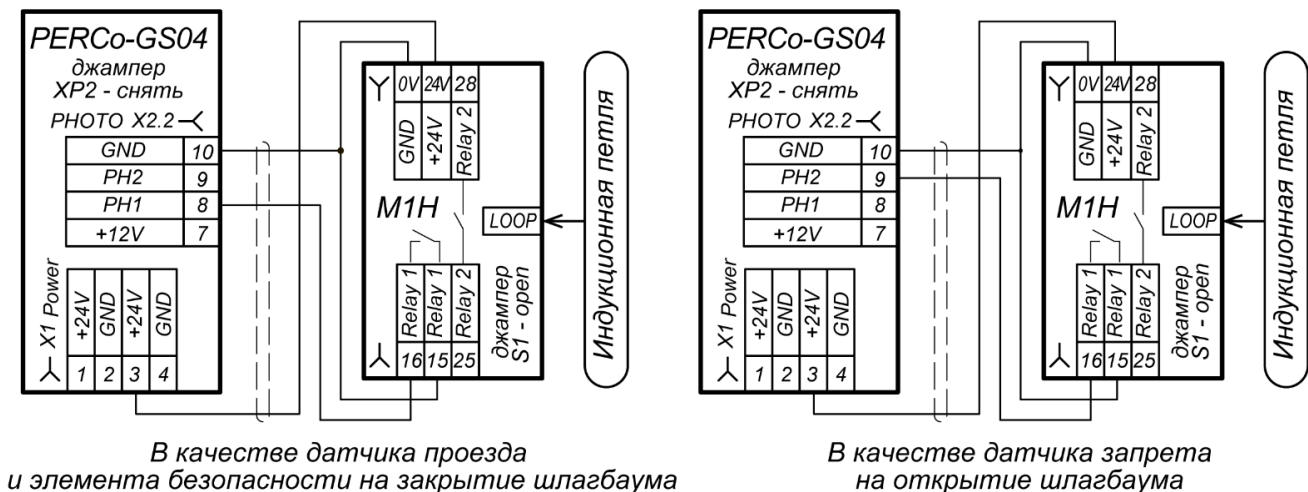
PERCo-GS04
джампер
XP2 - снять
PHOTO X2.2

| GND | 10 |
|---|---|
| PH2 | 9 |
| PH1 | 8 |
| +12V | 7 |

X1 Power

| +24V | GND | +24V | GND |
|---|---|---|---|
| 1 | 2 | 3 | 4 |

0V 24V 28
GND +24V Relay 2
M1H
LOOP
Relay 1 Relay 1 Relay 2
16 15 25
джампер S1 - open
Индукционная петля

В качестве датчика проезда
и элемента безопасности на закрытие шлагбаума

PERCo-GS04
джампер
XP2 - снять
PHOTO X2.2

| GND | 10 |
|---|---|
| PH2 | 9 |
| PH1 | 8 |
| +12V | 7 |

X1 Power

| +24V | GND | +24V | GND |
|---|---|---|---|
| 1 | 2 | 3 | 4 |

0V 24V 28
GND +24V Relay 2
M1H
LOOP
Relay 1 Relay 1 Relay 2
16 15 25
джампер S1 - open
Индукционная петля

В качестве датчика запрета
на открытие шлагбаума